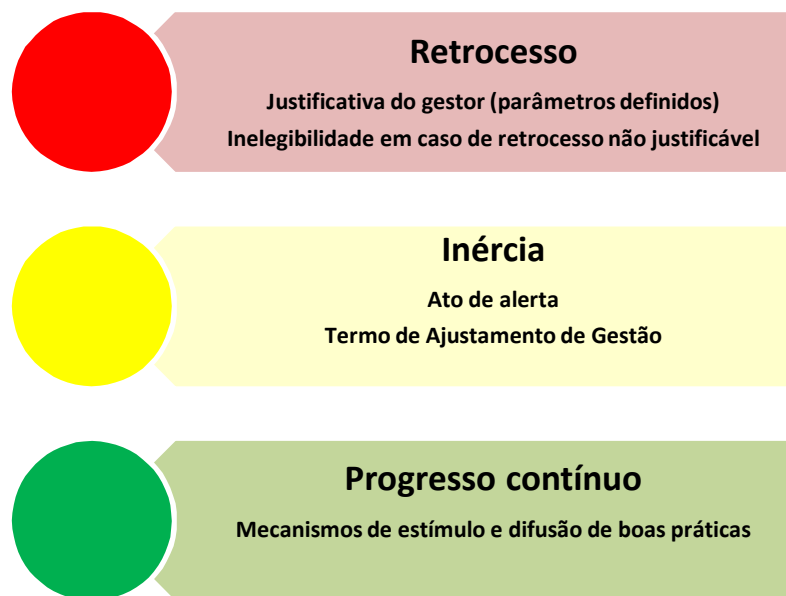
Retrocesso

Justificativa do gestor (parâmetros definidos)

Inelegibilidade em caso de retrocesso não justificável

Inércia

Ato de alerta

Termo de Ajustamento de Gestão

Progresso contínuo

Mecanismos de estímulo e difusão de boas práticas